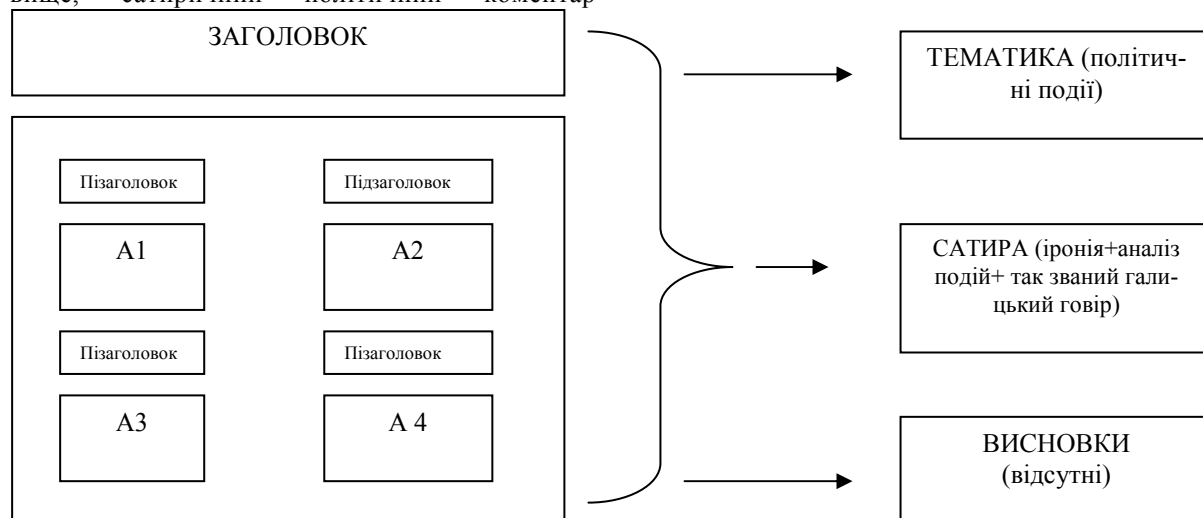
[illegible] сатиричний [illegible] політичний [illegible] коментар

ЗАГОЛОВОК

Пізаголовок

Підзаголовок

А1

А2

Пізаголовок

Пізаголовок

А3

А 4

ТЕМАТИКА (політичні події)

САТИРА (іронія+аналіз подій+ так званий галицький говір)

ВИСНОВКИ (відсутні)